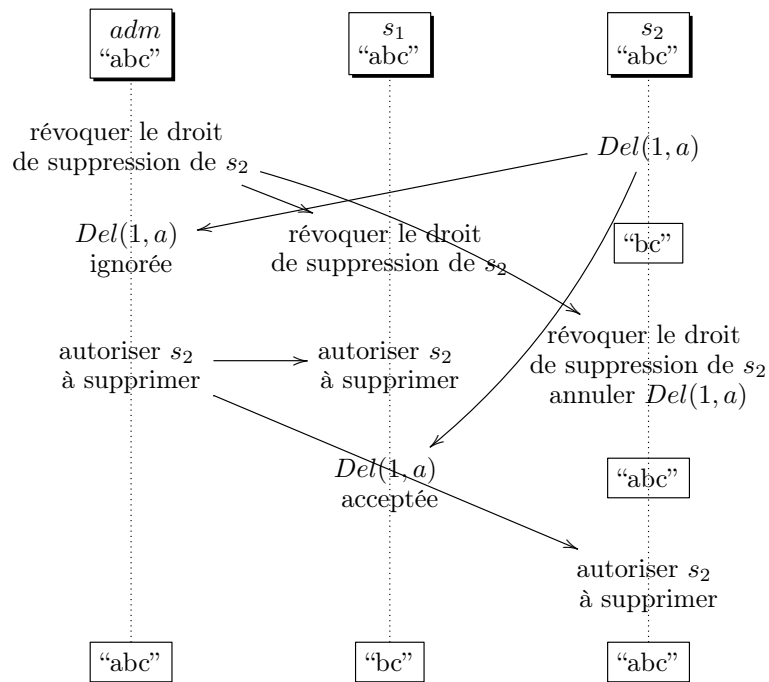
$adm$
"abc"

$s_1$
"abc"

$s_2$
"abc"

révoquer le droit de suppression de $s_2$

$Del(1, a)$

$Del(1, a)$ ignorée

révoquer le droit de suppression de $s_2$

"bc"

révoquer le droit de suppression de $s_2$ annuler $Del(1, a)$

autoriser $s_2$ à supprimer

autoriser $s_2$ à supprimer

$Del(1, a)$ acceptée

"abc"

autoriser $s_2$ à supprimer

"abc"

"bc"

"abc"